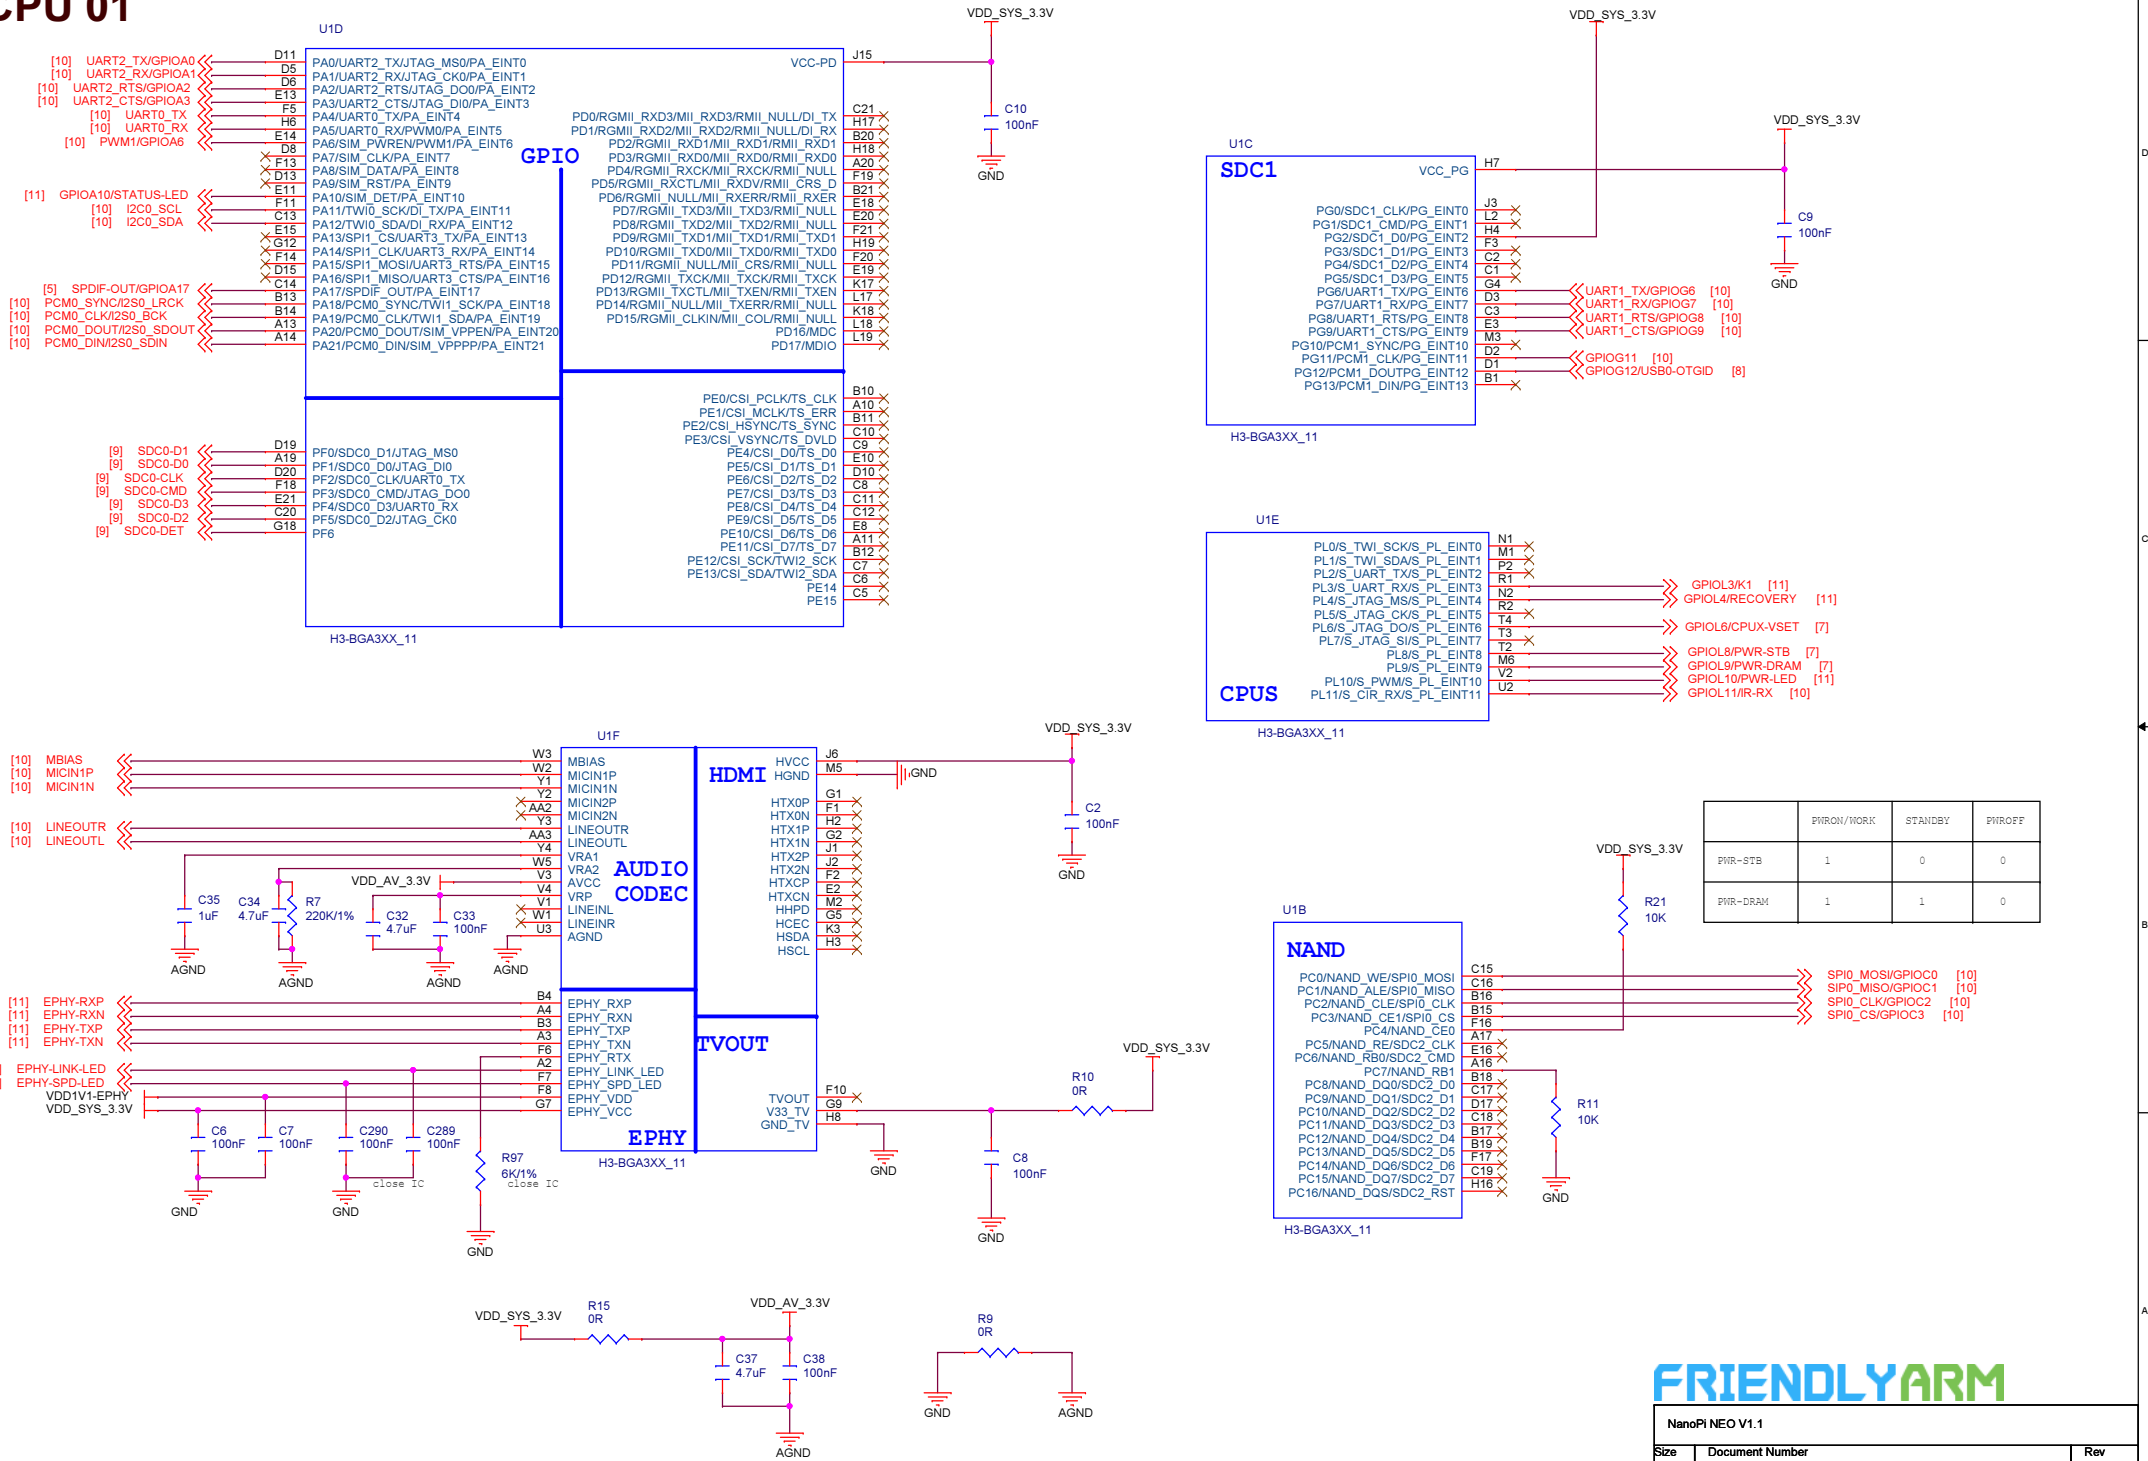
CPU 01

U1D

[10] UART2_TX/GPIOA0 D11 PA0/UART2_TX/JTAG_MS0/PA_EINT0
[10] UART2_RX/GPIOA1 D5 PA1/UART2_RX/JTAG_CK0/PA_EINT1
[10] UART2_RTS/GPIOA2 D6 PA2/UART2_RTS/JTAG_DO0/PA_EINT2
[10] UART2_CTS/GPIOA3 E13 PA3/UART2_CTS/JTAG_DI0/PA_EINT3
[10] UART0_TX F5 PA4/UART0_TX/PA_EINT4
[10] UART0_RX H6 PA5/UART0_RX/PWM0/PA_EINT5
[10] PWM1/GPIOA6 E14 PA6/SIM_PWREN/PWM1/PA_EINT6
D8 PA7/SIM_CLK/PA_EINT7
F13 PA8/SIM_DATA/PA_EINT8
D13 PA9/SIM_RST/PA_EINT9
[11] GPIOA10/STATUS-LED E11 PA10/SIM_DET/PA_EINT10
[10] I2C0_SCL F11 PA11/TWI0_SCK/DI_TX/PA_EINT11
[10] I2C0_SDA C13 PA12/TWI0_SDA/DI_RX/PA_EINT12
E15 PA13/SPI1_CS/UART3_TX/PA_EINT13
G12 PA14/SPI1_CLK/UART3_RX/PA_EINT14
F14 PA15/SPI1_MOSI/UART3_RTS/PA_EINT15
D15 PA16/SPI1_MISO/UART3_CTS/PA_EINT16
[5] SPDIF-OUT/GPIOA17 C14 PA17/SPDIF_OUT/PA_EINT17
[10] PCM0_SYNC/I2S0_LRCK B13 PA18/PCM0_SYNC/TWI1_SCK/PA_EINT18
[10] PCM0_CLK/I2S0_BCK B14 PA19/PCM0_CLK/TWI1_SDA/PA_EINT19
[10] PCM0_DOUT/I2S0_SDOUT A13 PA20/PCM0_DOUT/SIM_VPPEN/PA_EINT20
[10] PCM0_DIN/I2S0_SDIN A14 PA21/PCM0_DIN/SIM_VPPPP/PA_EINT21

GPIO

VCC-PD J15
PD0/RGMII_RXD3/MII_RXD3/RMII_NULL/DI_TX C21
PD1/RGMII_RXD2/MII_RXD2/RMII_NULL/DI_RX H17
PD2/RGMII_RXD1/MII_RXD1/RMII_RXD1 B20
PD3/RGMII_RXD0/MII_RXD0/RMII_RXD0 H18
PD4/RGMII_RXCK/MII_RXCK/RMII_NULL A20
PD5/RGMII_RXCTL/MII_RXDV/RMII_CRS_D F19
PD6/RGMII_NULL/MII_RXERR/RMII_RXER B21
PD7/RGMII_TXD3/MII_TXD3/RMII_NULL E18
PD8/RGMII_TXD2/MII_TXD2/RMII_NULL E20
PD9/RGMII_TXD1/MII_TXD1/RMII_TXD1 F21
PD10/RGMII_TXD0/MII_TXD0/RMII_TXD0 H19
PD11/RGMII_NULL/MII_CRS/RMII_NULL F20
PD12/RGMII_TXCK/MII_TXCK/RMII_TXCK E19
PD13/RGMII_TXCTL/MII_TXEN/RMII_TXEN K17
PD14/RGMII_NULL/MII_TXERR/RMII_NULL L17
PD15/RGMII_CLKIN/MII_COL/RMII_NULL K18
PD16/MDC L18
PD17/MDIO L19

VDD_SYS_3.3V
C10 100nF
GND

[9] SDC0-D1 D19 PF0/SDC0_D1/JTAG_MS0
[9] SDC0-D0 A19 PF1/SDC0_D0/JTAG_DI0
[9] SDC0-CLK D20 PF2/SDC0_CLK/UART0_TX
[9] SDC0-CMD F18 PF3/SDC0_CMD/JTAG_DO0
[9] SDC0-D3 E21 PF4/SDC0_D3/UART0_RX
[9] SDC0-D2 C20 PF5/SDC0_D2/JTAG_CK0
[9] SDC0-DET G18 PF6

PE0/CSI_PCLK/TS_CLK B10
PE1/CSI_MCLK/TS_ERR A10
PE2/CSI_HSYNC/TS_SYNC B11
PE3/CSI_VSYNC/TS_DVLD C10
PE4/CSI_D0/TS_D0 C9
PE5/CSI_D1/TS_D1 E10
PE6/CSI_D2/TS_D2 D10
PE7/CSI_D3/TS_D3 C8
PE8/CSI_D4/TS_D4 C11
PE9/CSI_D5/TS_D5 C12
PE10/CSI_D6/TS_D6 E8
PE11/CSI_D7/TS_D7 A11
PE12/CSI_SCK/TWI2_SCK B12
PE13/CSI_SDA/TWI2_SDA C7
PE14 C6
PE15 C5

H3-BGA3XX_11

VDD_SYS_3.3V
U1C
SDC1
VCC_PG H7
PG0/SDC1_CLK/PG_EINT0 J3
PG1/SDC1_CMD/PG_EINT1 L2
PG2/SDC1_D0/PG_EINT2 H4
PG3/SDC1_D1/PG_EINT3 F3
PG4/SDC1_D2/PG_EINT4 C2
PG5/SDC1_D3/PG_EINT5 C1
PG6/UART1_TX/PG_EINT6 G4 UART1_TX/GPIOG6 [10]
PG7/UART1_RX/PG_EINT7 D3 UART1_RX/GPIOG7 [10]
PG8/UART1_RTS/PG_EINT8 C3 UART1_RTS/GPIOG8 [10]
PG9/UART1_CTS/PG_EINT9 E3 UART1_CTS/GPIOG9 [10]
PG10/PCM1_SYNC/PG_EINT10 M3
PG11/PCM1_CLK/PG_EINT11 D2 GPIOG11 [10]
PG12/PCM1_DOUTPG_EINT12 D1 GPIOG12/USB0-OTGID [8]
PG13/PCM1_DIN/PG_EINT13 B1
H3-BGA3XX_11

VDD_SYS_3.3V
C9 100nF
GND

U1E
PL0/S_TWI_SCK/S_PL_EINT0 N1
PL1/S_TWI_SDA/S_PL_EINT1 M1
PL2/S_UART_TX/S_PL_EINT2 P2
PL3/S_UART_RX/S_PL_EINT3 R1 GPIOL3/K1 [11]
PL4/S_JTAG_MS/S_PL_EINT4 N2 GPIOL4/RECOVERY [11]
PL5/S_JTAG_CK/S_PL_EINT5 R2
PL6/S_JTAG_DO/S_PL_EINT6 T4 GPIOL6/CPUX-VSET [7]
PL7/S_JTAG_SI/S_PL_EINT7 T3
PL8/S_PL_EINT8 T2 GPIOL8/PWR-STB [7]
PL9/S_PL_EINT9 M6 GPIOL9/PWR-DRAM [7]
PL10/S_PWM/S_PL_EINT10 V2 GPIOL10/PWR-LED [11]
PL11/S_CIR_RX/S_PL_EINT11 U2 GPIOL11/IR-RX [10]
CPUS
H3-BGA3XX_11

U1F
[10] MBIAS W3 MBIAS
[10] MICIN1P W2 MICIN1P
[10] MICIN1N Y1 MICIN1N
Y2 MICIN2P
AA2 MICIN2N
[10] LINEOUTR Y3 LINEOUTR
[10] LINEOUTL AA3 LINEOUTL
Y4 VRA1
W5 VRA2
V3 AVCC
V4 VRP
V1 LINEINL
W1 LINEINR
U3 AGND
AUDIO CODEC
VDD_AV_3.3V
C35 1uF C34 4.7uF R7 220K/1% C32 4.7uF C33 100nF
AGND AGND AGND AGND

HDMI
HVCC J6
HGND M5
GND
HTX0P G1
HTX0N F1
HTX1P H2
HTX1N G2
HTX2P J1
HTX2N J2
HTXCP F2
HTXCN E2
HHPD M2
HCEC G5
HSDA K3
HSCL H3

VDD_SYS_3.3V
C2 100nF
GND

[11] EPHY-RXP B4 EPHY_RXP
[11] EPHY-RXN A4 EPHY_RXN
[11] EPHY-TXP B3 EPHY_TXP
[11] EPHY-TXN A3 EPHY_TXN
A2 EPHY_RTX
EPHY-LINK-LED F6 EPHY_LINK_LED
EPHY-SPD-LED F7 EPHY_SPD_LED
VDD1V1-EPHY F8 EPHY_VDD
VDD_SYS_3.3V G7 EPHY_VCC
EPHY
H3-BGA3XX_11
C6 100nF C7 100nF C290 100nF C289 100nF
close IC
R97 6K/1% close IC
GND GND GND

TVOUT
TVOUT F10
V33_TV G9
GND_TV H8
GND
VDD_SYS_3.3V
R10 0R
C8 100nF
GND

| | PWRON/WORK | STANDBY | PWROFF |
|---|---|---|---|
| PWR-STB | 1 | 0 | 0 |
| PWR-DRAM | 1 | 1 | 0 |

VDD_SYS_3.3V
R21 10K

U1B
NAND
PC0/NAND_WE/SPI0_MOSI C15 SPI0_MOSI/GPIOC0 [10]
PC1/NAND_ALE/SPI0_MISO C16 SPI0_MISO/GPIOC1 [10]
PC2/NAND_CLE/SPI0_CLK B16 SPI0_CLK/GPIOC2 [10]
PC3/NAND_CE1/SPI0_CS B15 SPI0_CS/GPIOC3 [10]
PC4/NAND_CE0 F16
PC5/NAND_RE/SDC2_CLK A17
PC6/NAND_RB0/SDC2_CMD E16
PC7/NAND_RB1 A16
PC8/NAND_DQ0/SDC2_D0 B18
PC9/NAND_DQ1/SDC2_D1 C17
PC10/NAND_DQ2/SDC2_D2 D17
PC11/NAND_DQ3/SDC2_D3 C18
PC12/NAND_DQ4/SDC2_D4 B17
PC13/NAND_DQ5/SDC2_D5 B19
PC14/NAND_DQ6/SDC2_D6 F17
PC15/NAND_DQ7/SDC2_D7 C19
PC16/NAND_DQS/SDC2_RST H16
H3-BGA3XX_11
R11 10K
GND

VDD_SYS_3.3V R15 0R
VDD_AV_3.3V
C37 4.7uF C38 100nF
AGND
R9 0R
GND AGND

FRIENDLYARM
NanoPi NEO V1.1
Size Document Number Rev